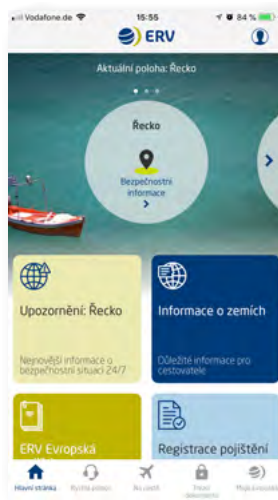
Vodafone.de 15:55 84 %

ERV

Aktuální poloha: Řecko

Řecko

Bezpečnostní informace

Upozornění: Řecko

Nejnovější informace o bezpečnostní situaci 24/7

Informace o zemích

Důležité informace pro cestovatele

ERV Evropská

Registrace pojištění

Hlavní stránka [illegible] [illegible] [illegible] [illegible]